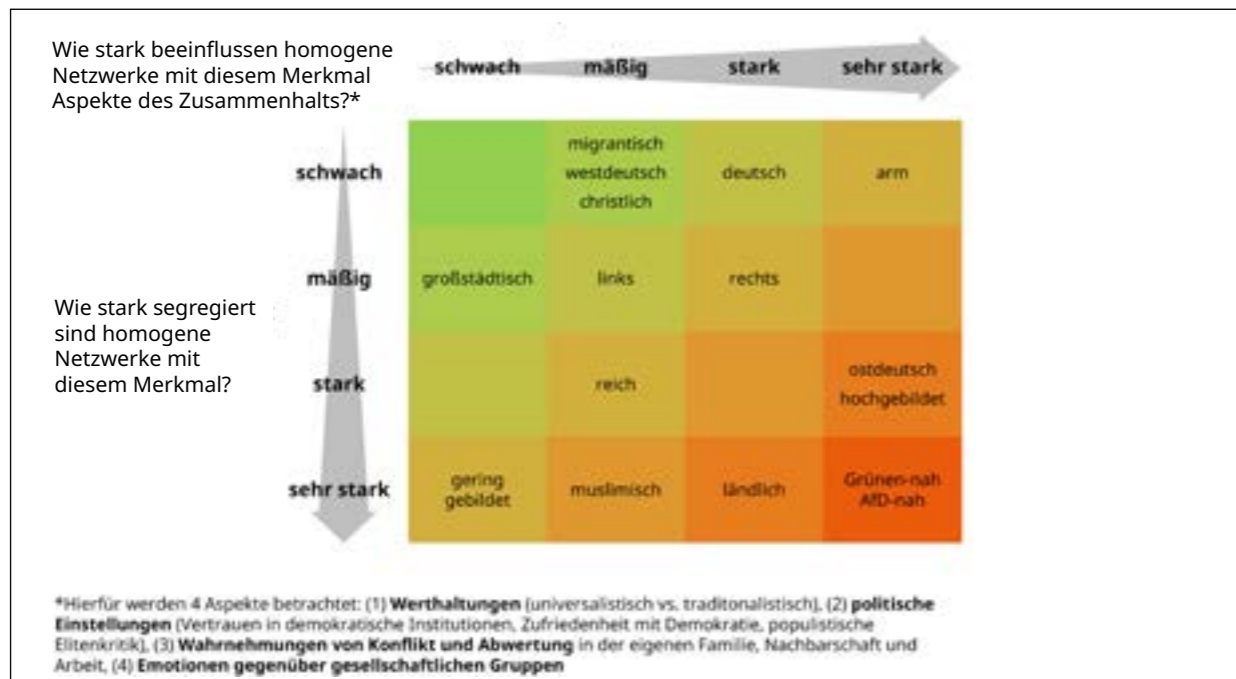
Wie stark beeinflussen homogene Netzwerke mit diesem Merkmal Aspekte des Zusammenhalts?*

Wie stark segregiert sind homogene Netzwerke mit diesem Merkmal?

| | schwach | mäßig | stark | sehr stark |
|---|---|---|---|---|
| schwach | | migrantisch westdeutsch christlich | deutsch | arm |
| mäßig | großstädtisch | links | rechts | |
| stark | | reich | | ostdeutsch hochgebildet |
| sehr stark | gering gebildet | muslimisch | ländlich | Grünen-nah AfD-nah |

*Hierfür werden 4 Aspekte betrachtet: (1) **Werthaltungen** (universalistisch vs. traditonalistisch), (2) **politische Einstellungen** (Vertrauen in demokratische Institutionen, Zufriedenheit mit Demokratie, populistische Elitenkritik), (3) **Wahrnehmungen von Konflikt und Abwertung** in der eigenen Familie, Nachbarschaft und Arbeit, (4) **Emotionen gegenüber gesellschaftlichen Gruppen**